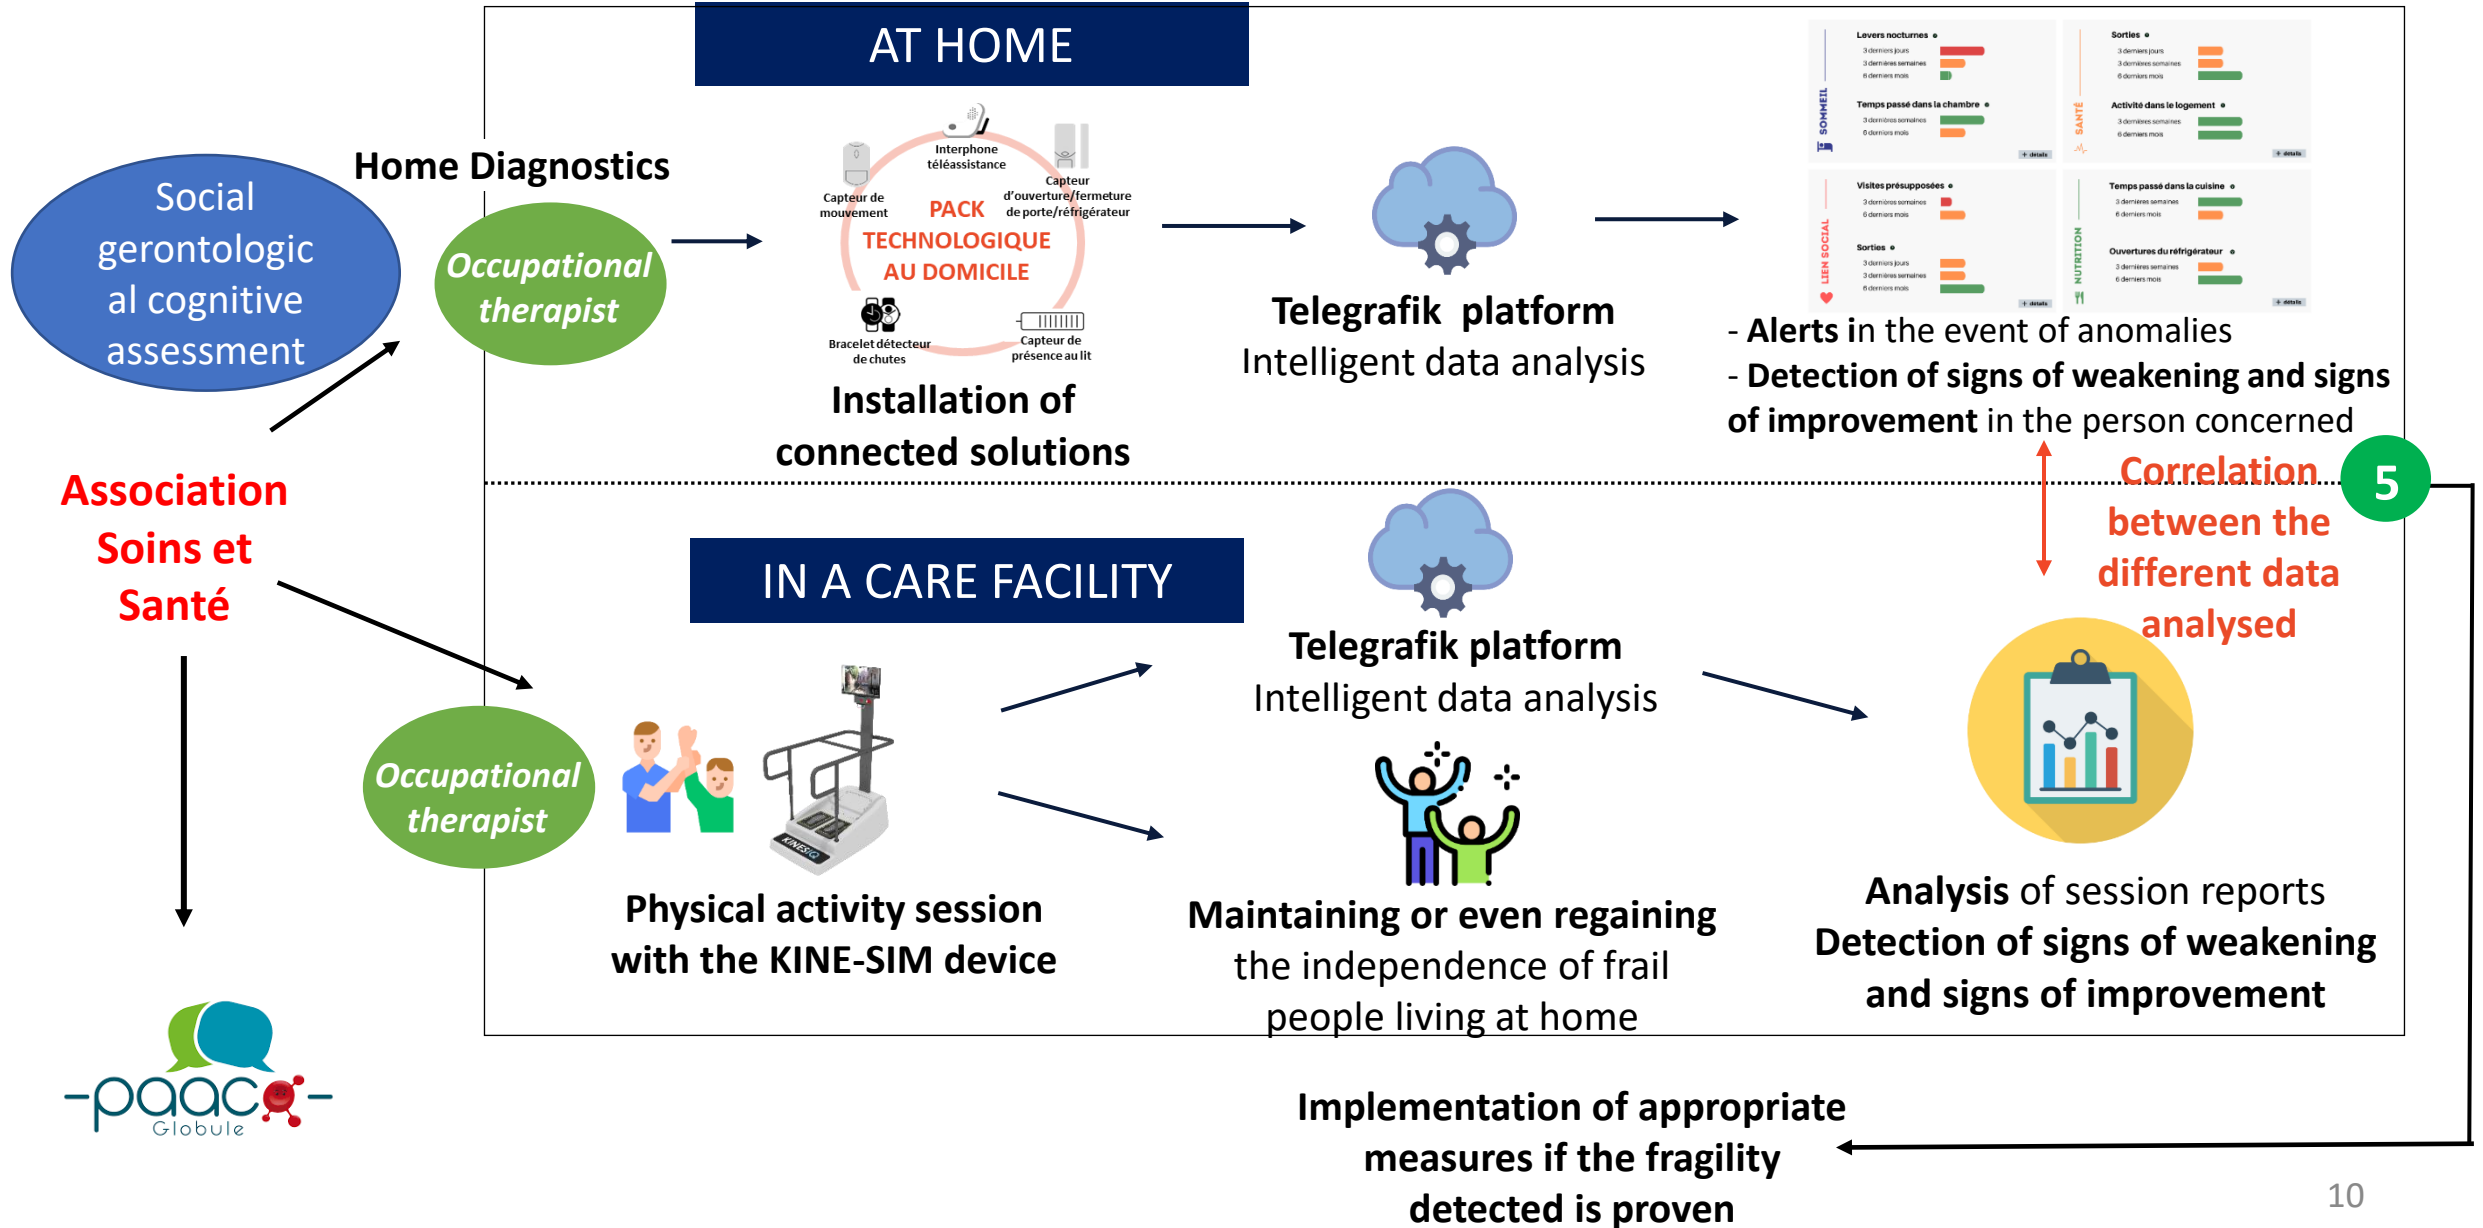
Social gerontological cognitive assessment

Association Soins et Santé

paaco Globule

AT HOME

Home Diagnostics

Occupational therapist

Interphone téléassistance

Capteur de mouvement

Capteur d'ouverture/fermeture de porte/réfrigérateur

PACK TECHNOLOGIQUE AU DOMICILE

Bracelet détecteur de chutes

Capteur de présence au lit

Installation of connected solutions

Telegrafik platform
Intelligent data analysis

Levers nocturnes
3 derniers jours
3 dernières semaines
6 derniers mois

Sorties
3 derniers jours
3 dernières semaines
6 derniers mois

SOMMEIL

Temps passé dans la chambre
3 dernières semaines
6 derniers mois

SANTÉ

Activité dans le logement
3 dernières semaines
6 derniers mois

Visites présupposées
3 dernières semaines
6 derniers mois

Sorties
3 derniers jours
3 dernières semaines
6 derniers mois

LIEN SOCIAL

Temps passé dans la cuisine
3 dernières semaines
6 derniers mois

Ouvertures du réfrigérateur
3 dernières semaines
6 derniers mois

NUTRITION

+ détails

- Alerts in the event of anomalies
- Detection of signs of weakening and signs of improvement in the person concerned

Correlation between the different data analysed

5

IN A CARE FACILITY

Occupational therapist

KINESIQ

Physical activity session with the KINE-SIM device

Telegrafik platform
Intelligent data analysis

Maintaining or even regaining the independence of frail people living at home

Analysis of session reports
Detection of signs of weakening and signs of improvement

Implementation of appropriate measures if the fragility detected is proven

10